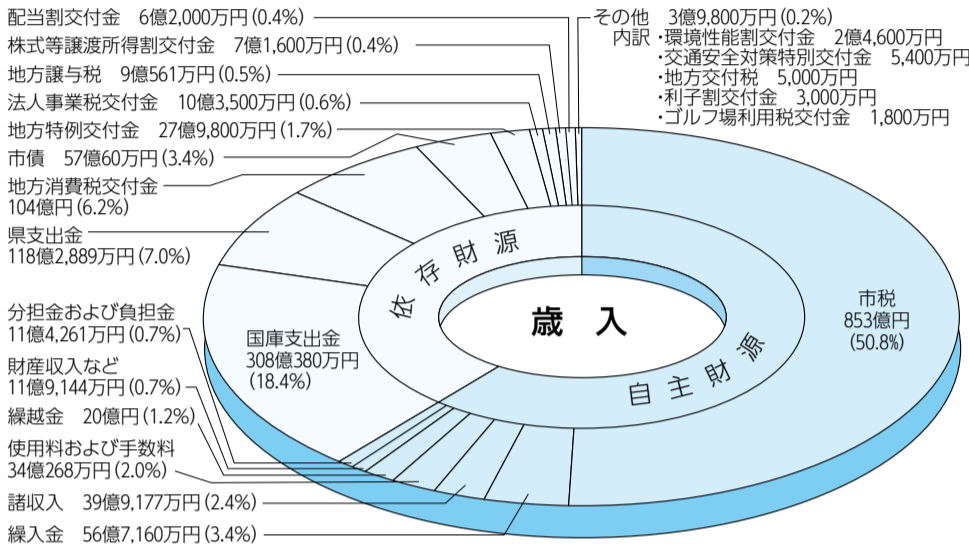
配当割交付金　6億2,000万円(0.4%)
株式等譲渡所得割交付金　7億1,600万円(0.4%)
地方譲与税　9億561万円(0.5%)
法人事業税交付金　10億3,500万円(0.6%)
地方特例交付金　27億9,800万円(1.7%)
市債　57億60万円(3.4%)
地方消費税交付金
104億円(6.2%)
県支出金
118億2,889万円(7.0%)
分担金および負担金
11億4,261万円(0.7%)
財産収入など
11億9,144万円(0.7%)
繰越金　20億円(1.2%)
使用料および手数料
34億268万円(2.0%)
諸収入　39億9,177万円(2.4%)
繰入金　56億7,160万円(3.4%)

その他　3億9,800万円(0.2%)
内訳 ・環境性能割交付金　2億4,600万円
・交通安全対策特別交付金　5,400万円
・地方交付税　5,000万円
・利子割交付金　3,000万円
・ゴルフ場利用税交付金　1,800万円

国庫支出金
308億380万円
(18.4%)

依存財源

歳入

自主財源

市税
853億円
(50.8%)